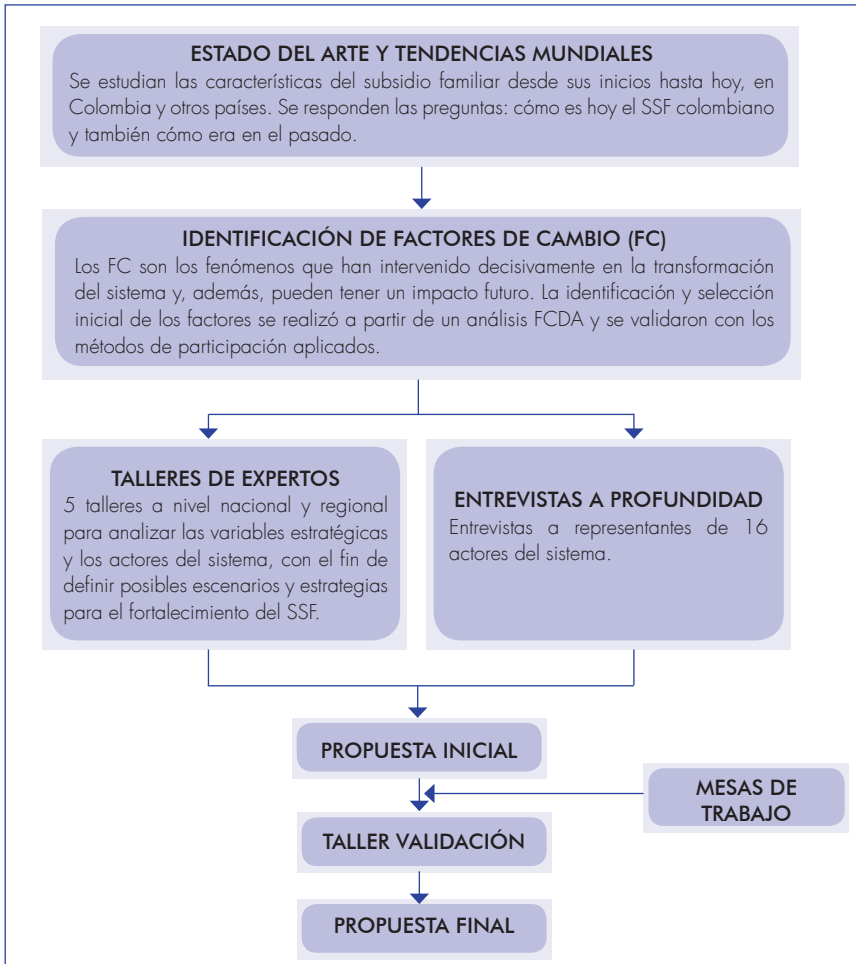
ESTADO DEL ARTE Y TENDENCIAS MUNDIALES
Se estudian las características del subsidio familiar desde sus inicios hasta hoy, en Colombia y otros países. Se responden las preguntas: cómo es hoy el SSF colombiano y también cómo era en el pasado.

IDENTIFICACIÓN DE FACTORES DE CAMBIO (FC)
Los FC son los fenómenos que han intervenido decisivamente en la transformación del sistema y, además, pueden tener un impacto futuro. La identificación y selección inicial de los factores se realizó a partir de un análisis FCDA y se validaron con los métodos de participación aplicados.

TALLERES DE EXPERTOS
5 talleres a nivel nacional y regional para analizar las variables estratégicas y los actores del sistema, con el fin de definir posibles escenarios y estrategias para el fortalecimiento del SSF.

ENTREVISTAS A PROFUNDIDAD
Entrevistas a representantes de 16 actores del sistema.

PROPUESTA INICIAL

MESAS DE TRABAJO

TALLER VALIDACIÓN

PROPUESTA FINAL